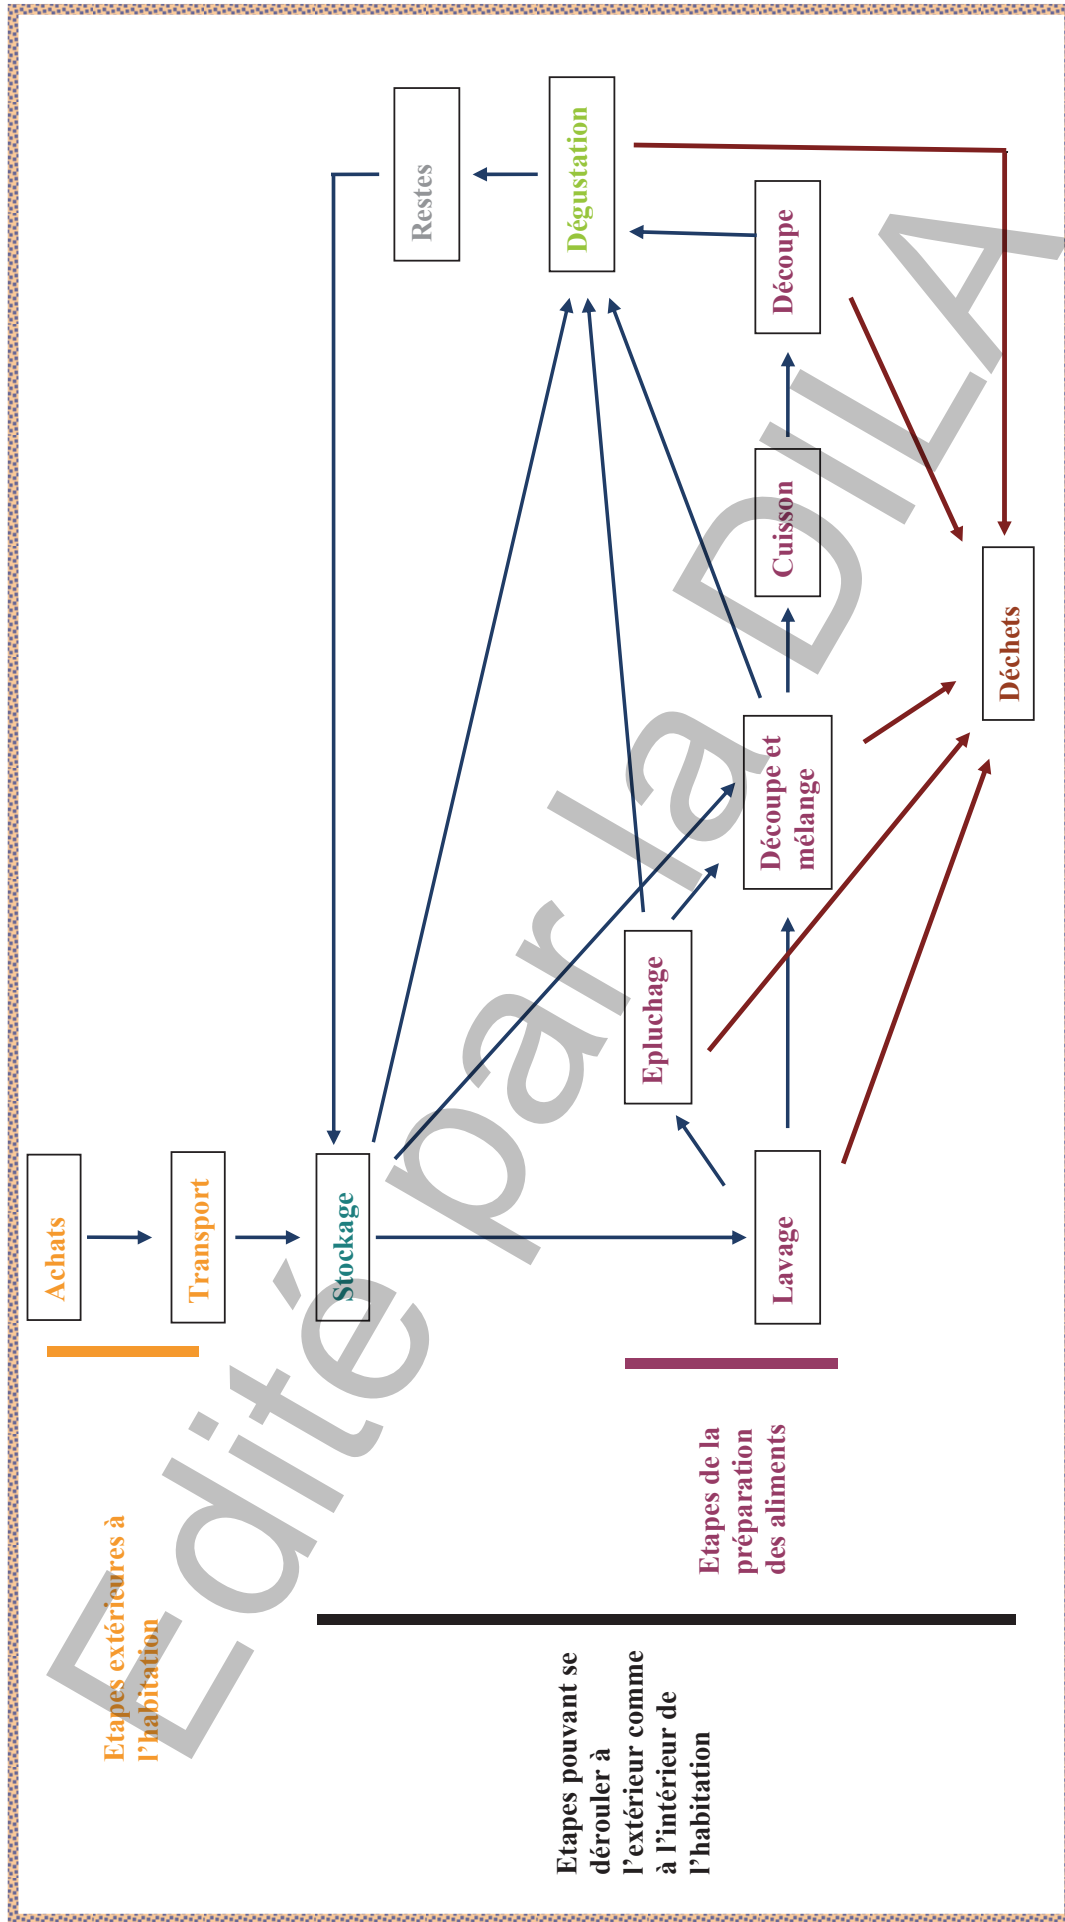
Achats

Transport

Stockage

Lavage

Epluchage

Découpe et mélange

Cuisson

Découpe

Dégustation

Restes

Déchets

Etapes extérieures à l'habitation

Etapes de la préparation des aliments

Etapes pouvant se dérouler à l'extérieur comme à l'intérieur de l'habitation

Edité par la DILA